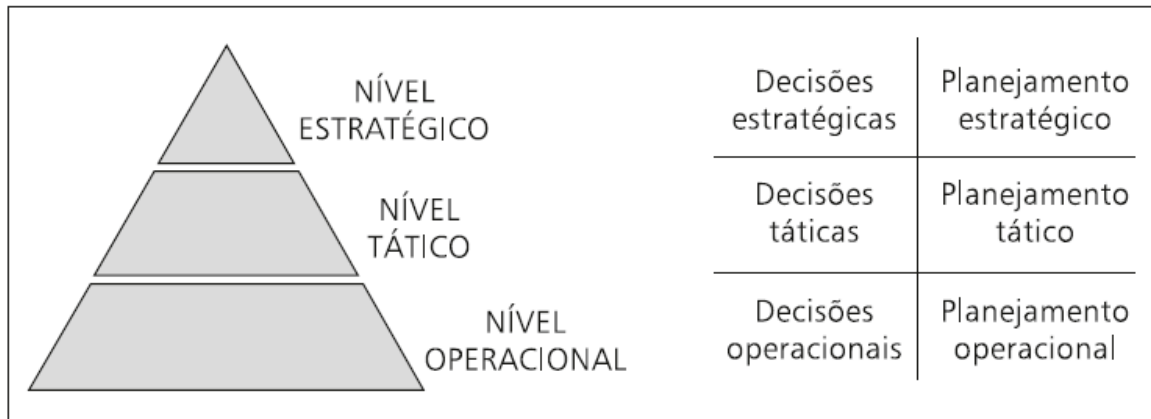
NÍVEL ESTRATÉGICO

NÍVEL TÁTICO

NÍVEL OPERACIONAL

| Decisões estratégicas | Planejamento estratégico |
|---|---|
| Decisões táticas | Planejamento tático |
| Decisões operacionais | Planejamento operacional |